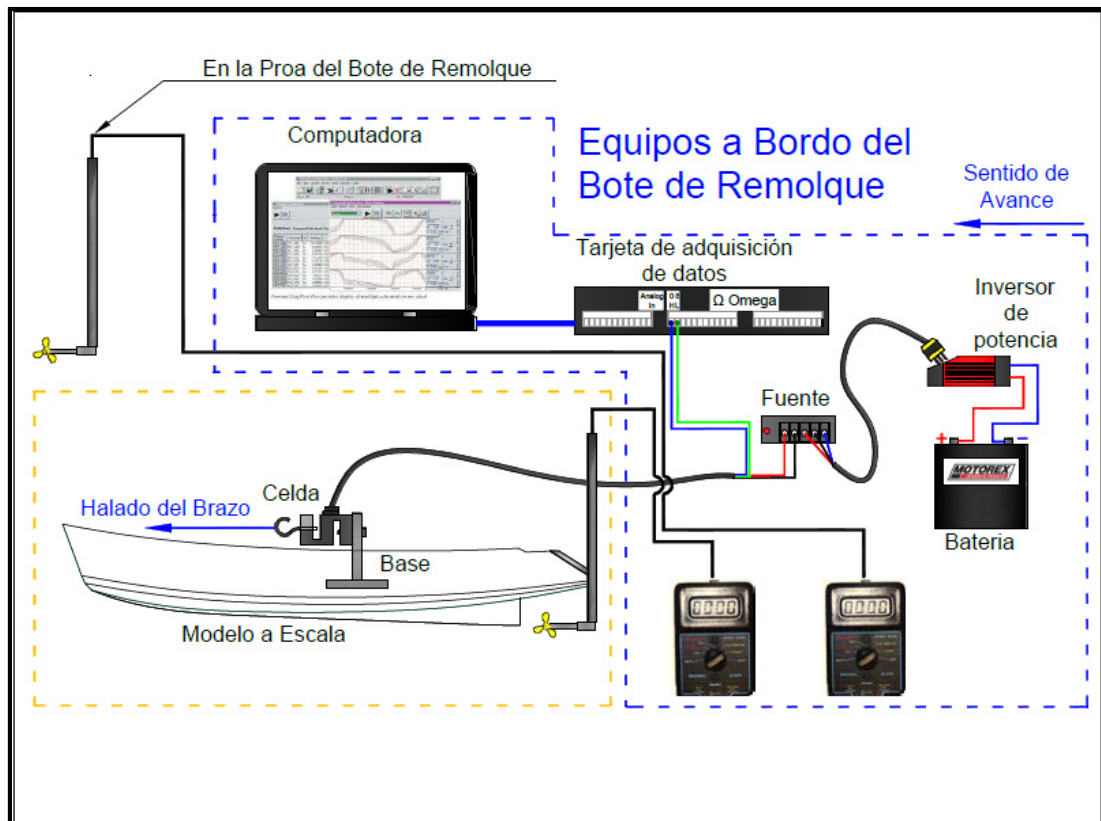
En la Proa del Bote de Remolque

Computadora

Equipos a Bordo del Bote de Remolque

Sentido de Avance

Tarjeta de adquisición de datos

Analog In

0.6 HL

Ω Omega

Inversor de potencia

Fuente

+

-

MOTOREX

Bateria

Halado del Brazo

Celda

Base

Modelo a Escala

0000

0000